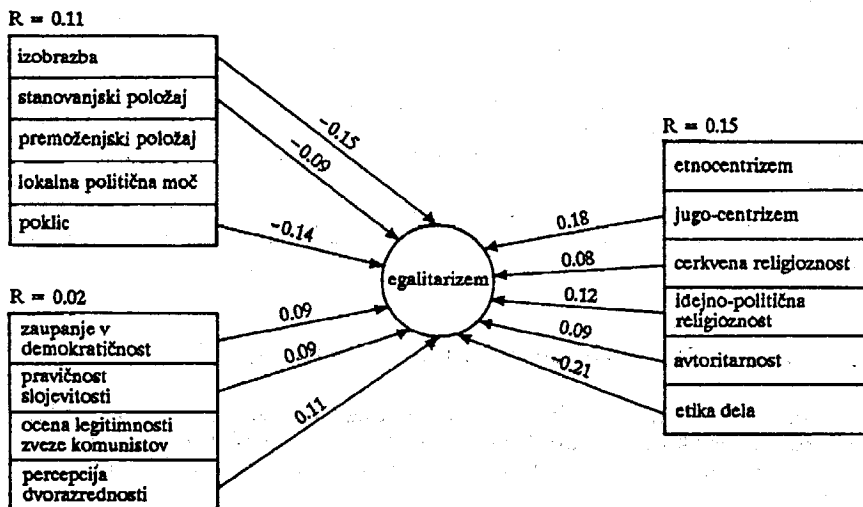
R = 0.11

izobrazba
stanovanjski položaj
premoženjski položaj
lokalna politična moč
poklic

-0.15
-0.09
-0.14

R = 0.02

zaupanje v demokratičnost
pravičnost slojevitosti
ocena legitimnosti zveze komunistov
percepcija dvorazrednosti

0.09
0.09
0.11

egalitarizem

R = 0.15

etnocentrizem
jugo-centrizem
cerkvena religioznost
idejno-politična religioznost
avtoritarnost
etika dela

0.18
0.08
0.12
0.09
-0.21